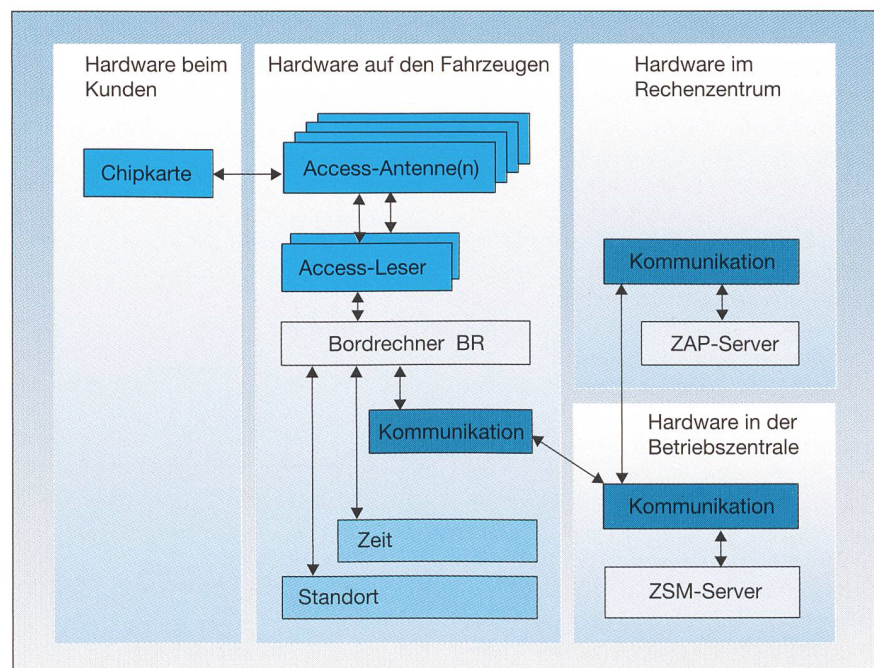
Hardware beim Kunden

Chipkarte

Hardware auf den Fahrzeugen

Access-Antenne(n)

Access-Leser

Bordrechner BR

Kommunikation

Zeit

Standort

Hardware im Rechenzentrum

Kommunikation

ZAP-Server

Hardware in der Betriebszentrale

Kommunikation

ZSM-Server